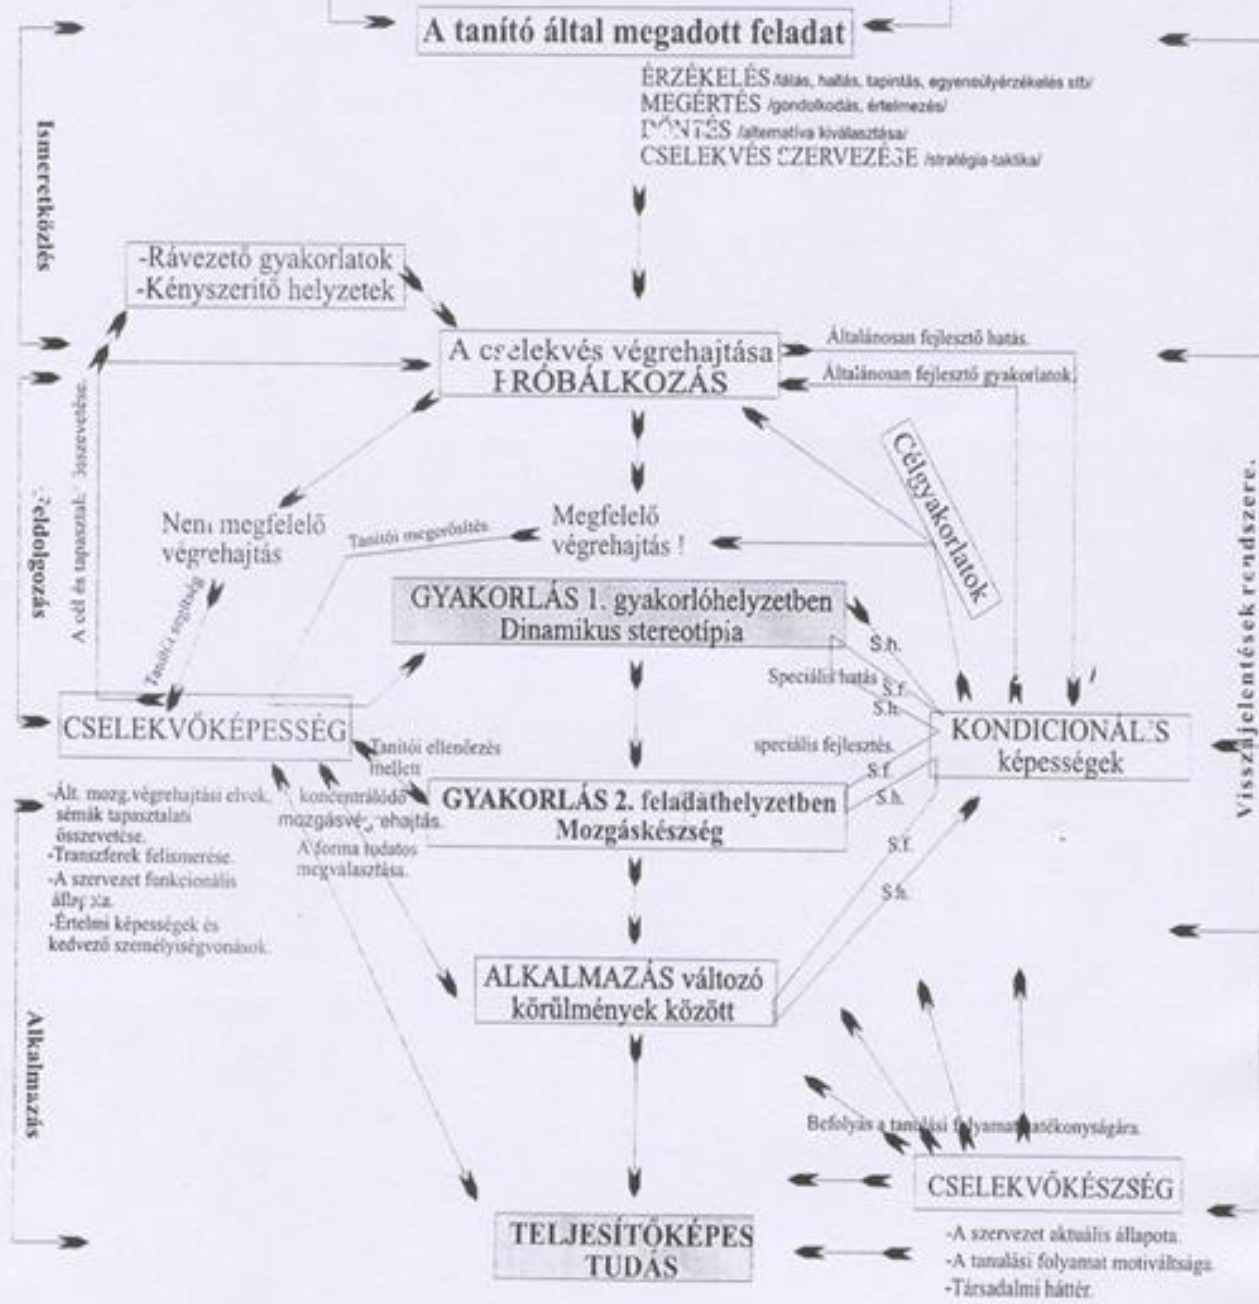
A tanító által megadott feladat

ÉRZÉKELÉS /látás, hallás, tapintás, egyensúlyérzékelés stb/
MEGÉRTÉS /gondolkodás, értelmezés/
DÖNTÉS /alternatíva kiválasztása/
CSELEKVÉS SZERVEZÉSE /stratégia-taktika/

Ismeretközlés

-Rávezető gyakorlatok
-Kényszerítő helyzetek

A cselekvés végrehajtása
PRÓBÁLKOZÁS

Általánosan fejlesztő hatás.
Általánosan fejlesztő gyakorlatok.

Célgyakorlatok

A cél és tapasztalat összevetése.

Feldolgozás

Nem megfelelő végrehajtás

Tanítói megerősítés

Megfelelő végrehajtás !

Tanítói segítség

GYAKORLÁS 1. gyakorlóhelyzetben
Dinamikus stereotípia

S.h.
Speciális hatás
S.f.
S.h.

CSELEKVŐKÉPESSÉG

Tanítói ellenőrzés mellett

speciális fejlesztés.
S.f.
S.h.

KONDICIONÁLIS képességek

Visszajelentések rendszere.

-Ált. mozg.végrehajtási elvek, sémák tapasztalati összevetése.
-Transzferek felismerése.
-A szervezet funkcionális állapota.
-Értelmi képességek és kedvező személyiségvonások.

koncentráló mozgásvégrehajtás.

GYAKORLÁS 2. feladathelyzetben
Mozgáskészség

A forma tudatos megválasztása.

S.f.
S.h.

Alkalmazás

ALKALMAZÁS változó körülmények között

Befolyás a tanulási folyamat hatékonyságára.

CSELEKVŐKÉSZSÉG

TELJESÍTŐKÉPES TUDÁS

-A szervezet aktuális állapota.
-A tanulási folyamat motiváltsága.
-Társadalmi háttér.